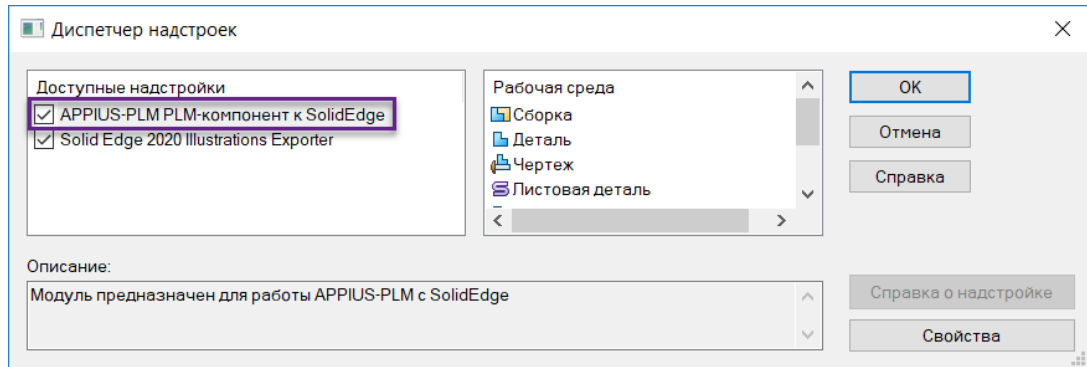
Диспетчер надстроек

Доступные надстройки
APPIUS-PLM PLM-компонент к SolidEdge
Solid Edge 2020 Illustrations Exporter

Рабочая среда
Сборка
Деталь
Чертеж
Листовая деталь

OK
Отмена
Справка

Описание:
Модуль предназначен для работы APPIUS-PLM с SolidEdge

Справка о надстройке
Свойства